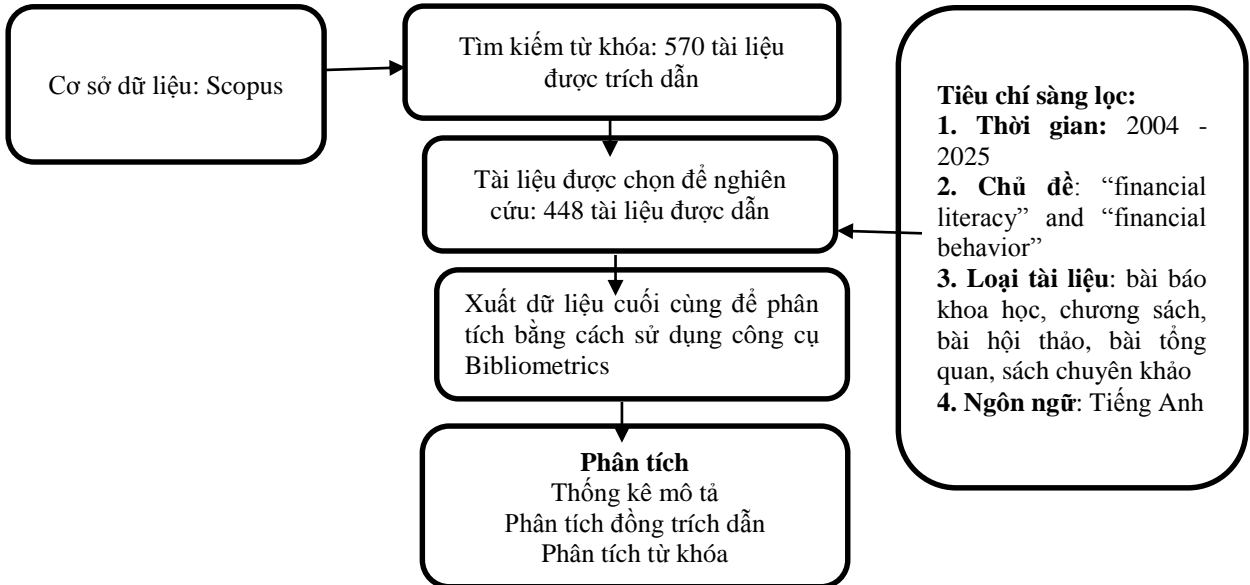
Cơ sở dữ liệu: Scopus

Tìm kiếm từ khóa: 570 tài liệu được trích dẫn

Tài liệu được chọn để nghiên cứu: 448 tài liệu được dẫn

Xuất dữ liệu cuối cùng để phân tích bằng cách sử dụng công cụ Bibliometrics

Phân tích
Thống kê mô tả
Phân tích đồng trích dẫn
Phân tích từ khóa

Tiêu chí sàng lọc:
1. Thời gian: 2004 - 2025
2. Chủ đề: "financial literacy" and "financial behavior"
3. Loại tài liệu: bài báo khoa học, chương sách, bài hội thảo, bài tổng quan, sách chuyên khảo
4. Ngôn ngữ: Tiếng Anh